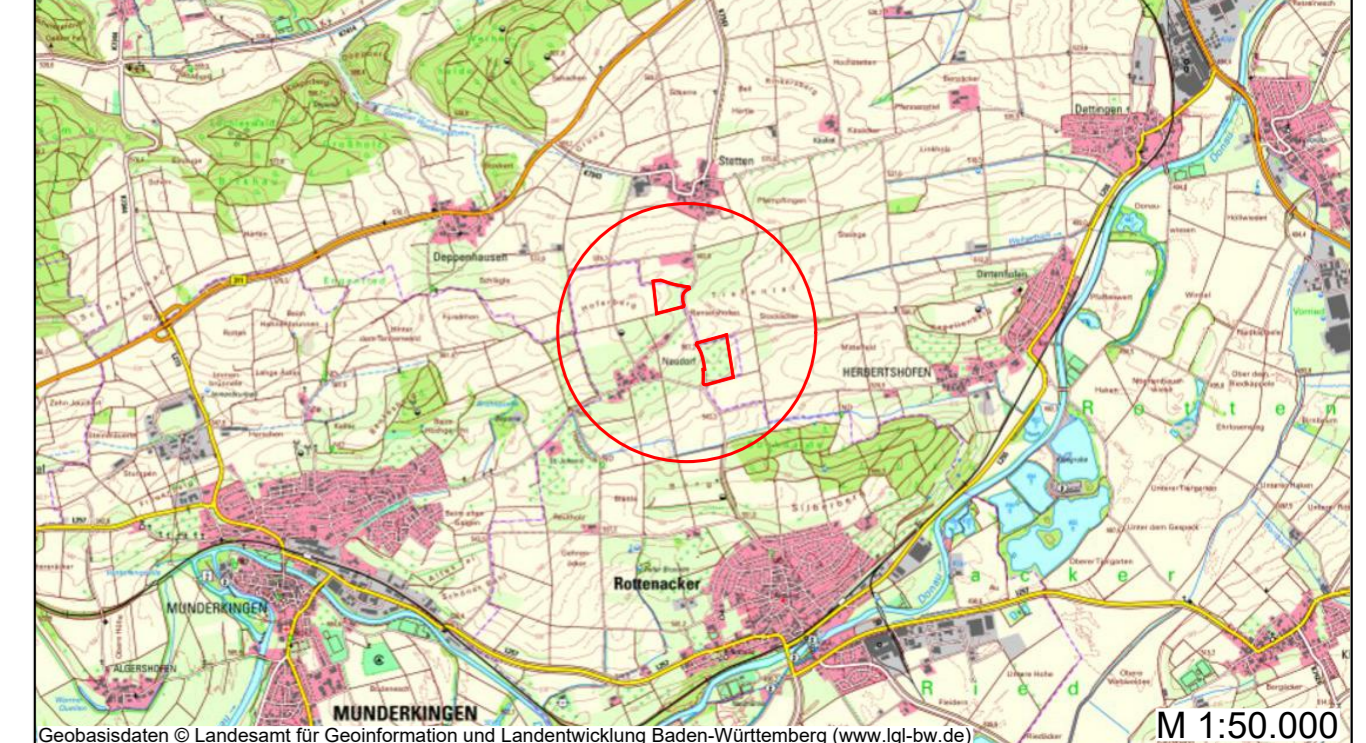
Stetten
Dettingen
Deppenhausen
Nasdorf
HERBERTSHOFEN
Rottenacker
MUNDERKINGEN
ALGERSHOFEN
MUNDERKINGEN
R o t t e n
a c k e r
R i e d
Donau
Geobasisdaten © Landesamt für Geoinformation und Landentwicklung Baden-Württemberg (www.lgl-bw.de)
M 1:50.000